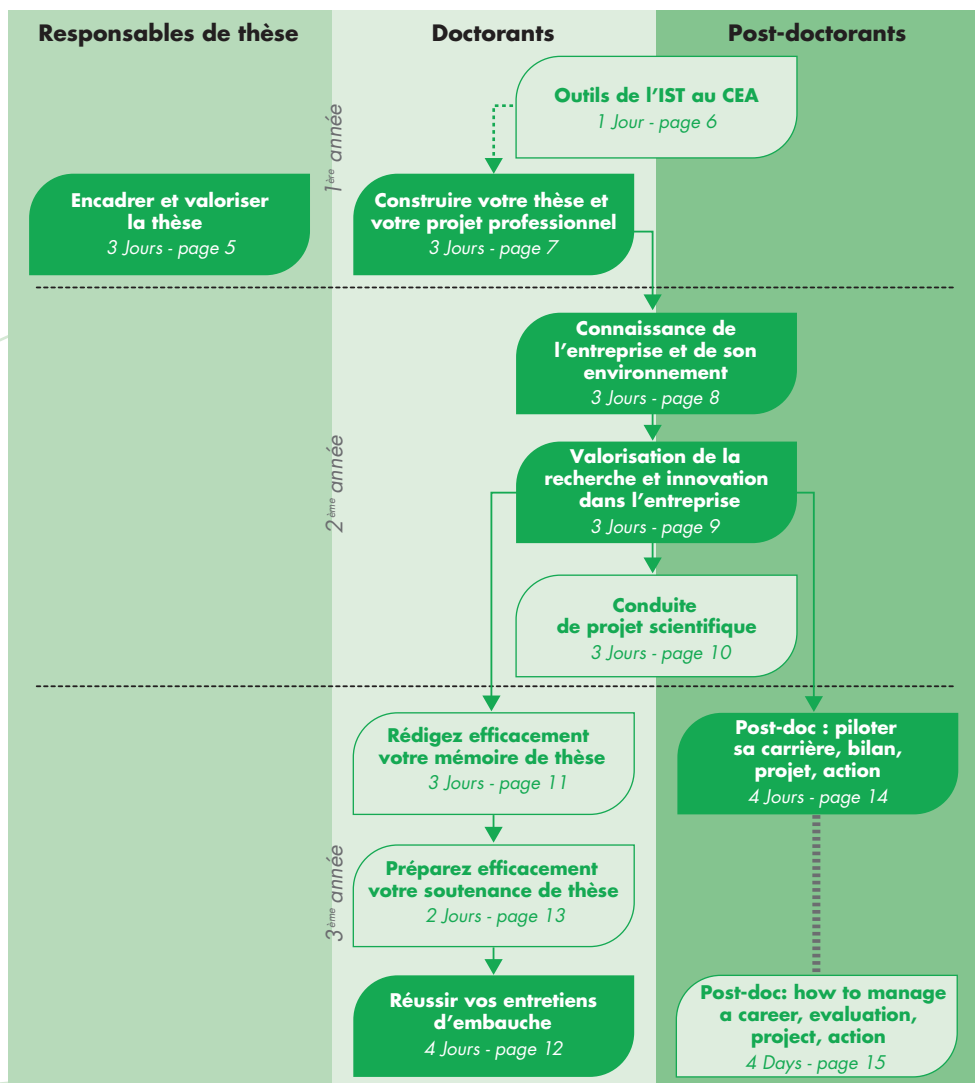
Responsables de thèse

Doctorants

Post-doctorants

Outils de l'IST au CEA
1 Jour - page 6

1ère année

Encadrer et valoriser la thèse
3 Jours - page 5

Construire votre thèse et votre projet professionnel
3 Jours - page 7

Connaissance de l'entreprise et de son environnement
3 Jours - page 8

2ème année

Valorisation de la recherche et innovation dans l'entreprise
3 Jours - page 9

Conduite de projet scientifique
3 Jours - page 10

Rédigez efficacement votre mémoire de thèse
3 Jours - page 11

Post-doc : piloter sa carrière, bilan, projet, action
4 Jours - page 14

3ème année

Préparez efficacement votre soutenance de thèse
2 Jours - page 13

Réussir vos entretiens d'embauche
4 Jours - page 12

Post-doc: how to manage a career, evaluation, project, action
4 Days - page 15